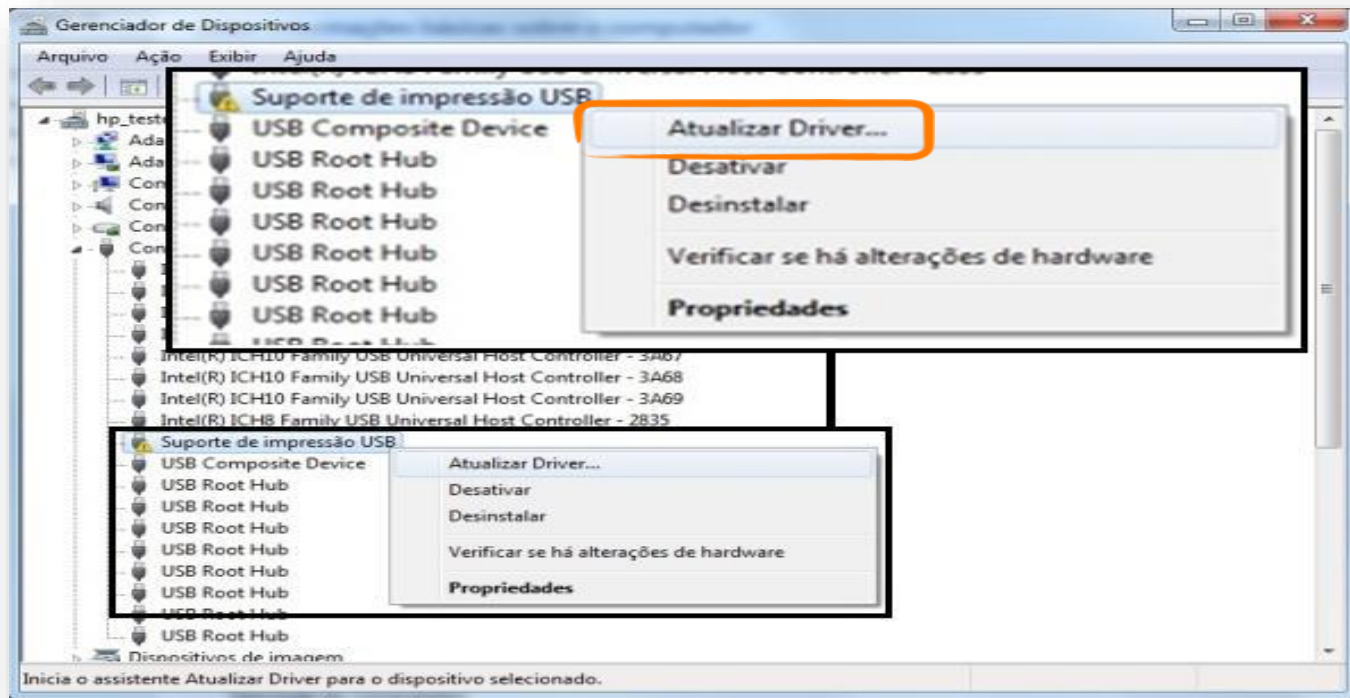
Gerenciador de Dispositivos

Arquivo Ação Exibir Ajuda

hp_teste
Ada
Ada
Con
Con
Con
Con

Suporte de impressão USB
USB Composite Device
USB Root Hub
USB Root Hub
USB Root Hub
USB Root Hub
USB Root Hub
USB Root Hub

Atualizar Driver...
Desativar
Desinstalar
Verificar se há alterações de hardware
Propriedades

Intel(R) ICH10 Family USB Universal Host Controller - 3A67
Intel(R) ICH10 Family USB Universal Host Controller - 3A68
Intel(R) ICH10 Family USB Universal Host Controller - 3A69
Intel(R) ICH8 Family USB Universal Host Controller - 2835
Suporte de impressão USB
USB Composite Device
USB Root Hub
USB Root Hub
USB Root Hub
USB Root Hub
USB Root Hub
USB Root Hub
USB Root Hub
USB Root Hub

Atualizar Driver...
Desativar
Desinstalar
Verificar se há alterações de hardware
Propriedades

Dispositivos de imagem

Inicia o assistente Atualizar Driver para o dispositivo selecionado.